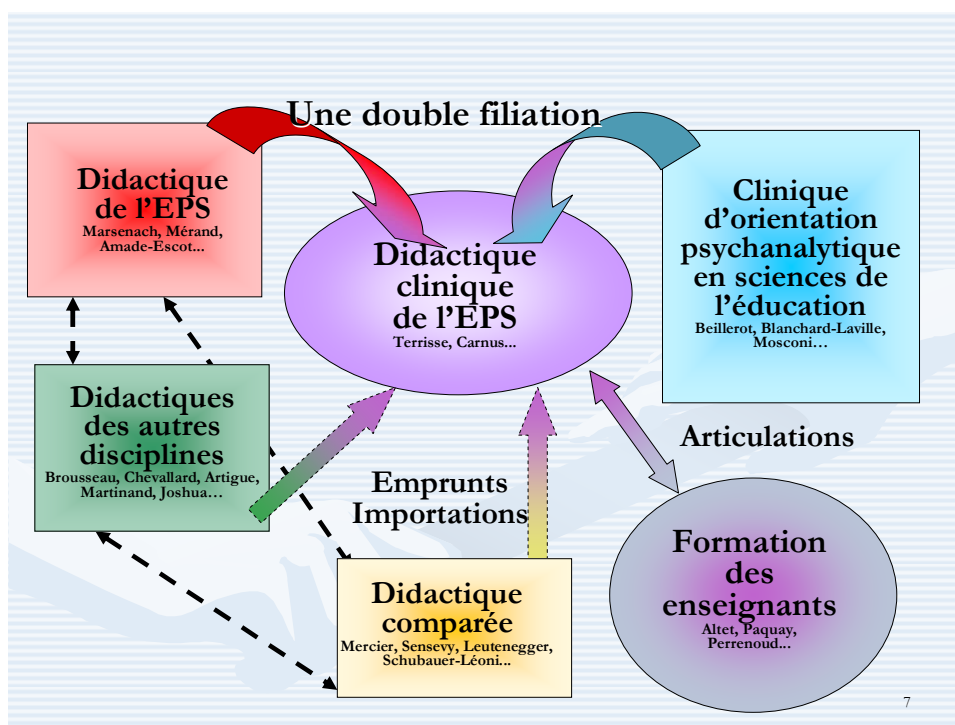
Une double filiation

Didactique de l'EPS
Marsenach, Mérand, Amade-Escot…

Didactique clinique de l'EPS
Terrisse, Carnus…

Clinique d'orientation psychanalytique en sciences de l'éducation
Beillerot, Blanchard-Laville, Mosconi…

Didactiques des autres disciplines
Brousseau, Chevallard, Artigue, Martinand, Joshua…

Articulations

Emprunts
Importations

Formation des enseignants
Altet, Paquay, Perrenoud…

Didactique comparée
Mercier, Sensevy, Leutenegger, Schubauer-Léoni…

7